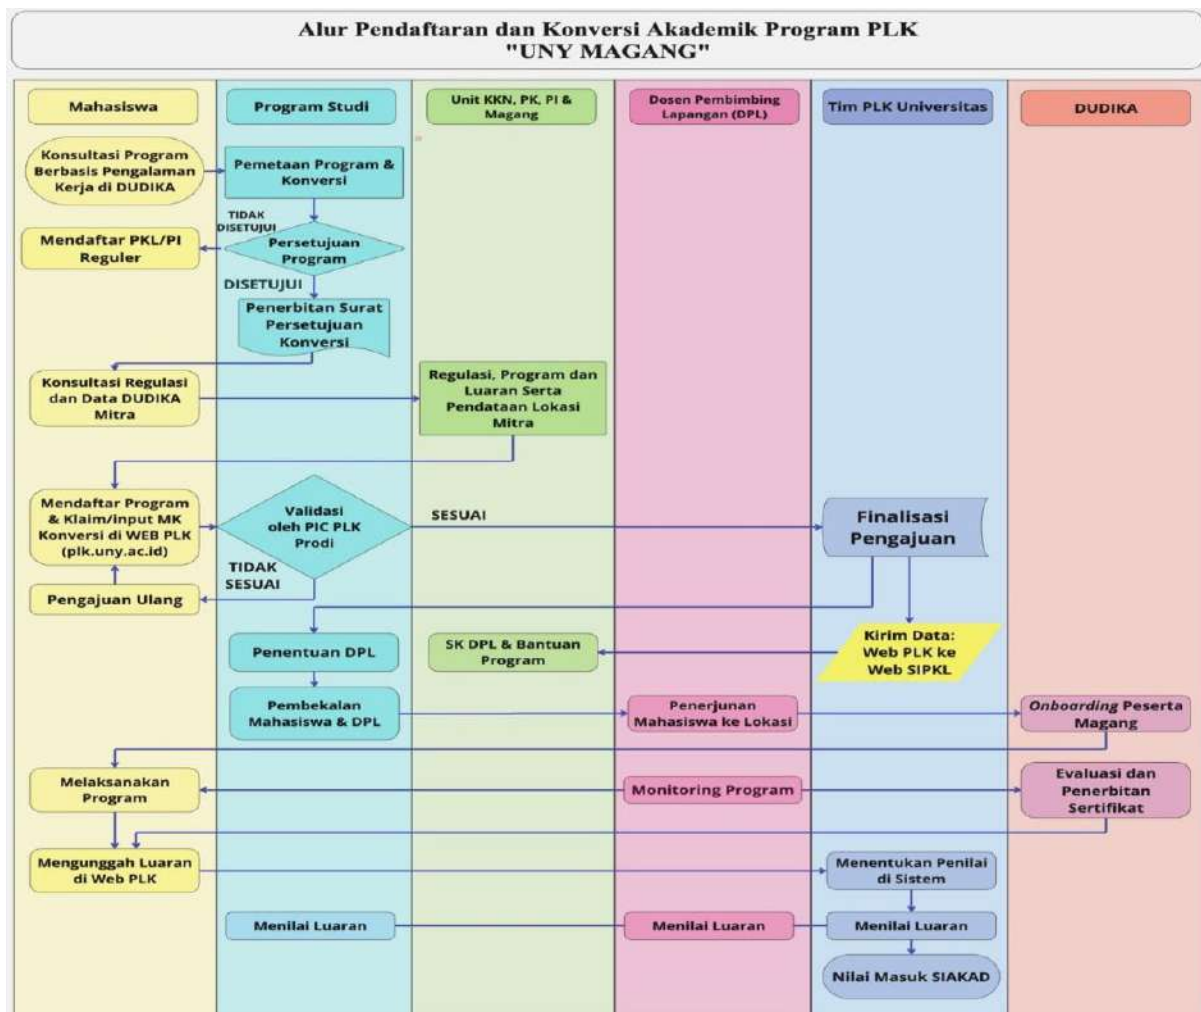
Alur Pendaftaran dan Konversi Akademik Program PLK
"UNY MAGANG"

Mahasiswa

Program Studi

Unit KKN, PK, PI & Magang

Dosen Pembimbing Lapangan (DPL)

Tim PLK Universitas

DUDIKA

Konsultasi Program Berbasis Pengalaman Kerja di DUDIKA

Pemetaan Program & Konversi

TIDAK DISETUJUI

Mendaftar PKL/PI Reguler

Persetujuan Program

DISETUJUI

Penerbitan Surat Persetujuan Konversi

Konsultasi Regulasi dan Data DUDIKA Mitra

Regulasi, Program dan Luaran Serta Pendataan Lokasi Mitra

Mendaftar Program & Klaim/input MK Konversi di WEB PLK (plk.uny.ac.id)

Validasi oleh PIC PLK Prodi

SESUAI

Finalisasi Pengajuan

TIDAK SESUAI

Pengajuan Ulang

Penentuan DPL

SK DPL & Bantuan Program

Kirim Data: Web PLK ke Web SIPKL

Pembekalan Mahasiswa & DPL

Penerjunan Mahasiswa ke Lokasi

Onboarding Peserta Magang

Melaksanakan Program

Monitoring Program

Evaluasi dan Penerbitan Sertifikat

Mengunggah Luaran di Web PLK

Menentukan Penilai di Sistem

Menilai Luaran

Menilai Luaran

Menilai Luaran

Nilai Masuk SIAKAD